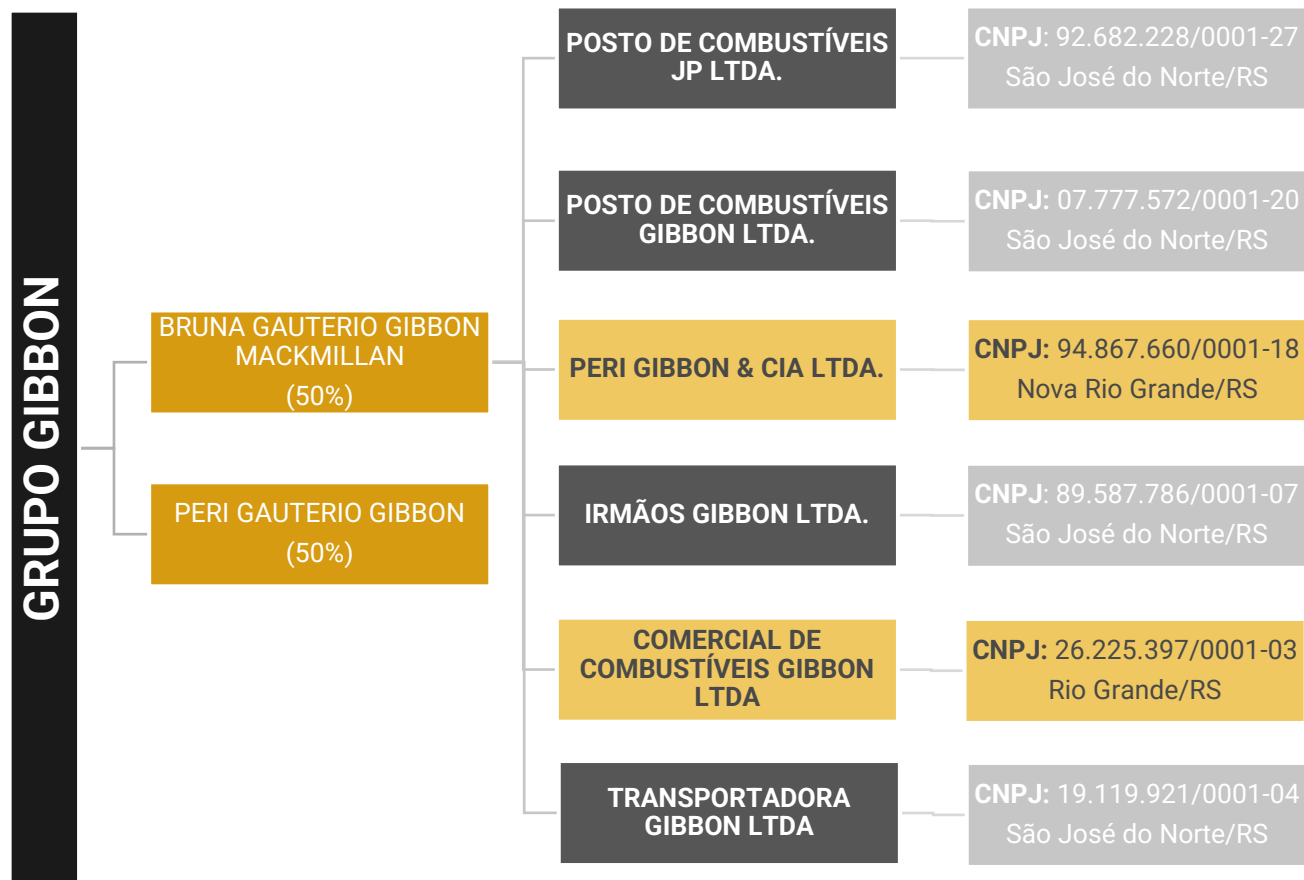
GRUPO GIBBON

BRUNA GAUTERIO GIBBON MACKMILLAN
(50%)

PERI GAUTERIO GIBBON
(50%)

POSTO DE COMBUSTÍVEIS JP LTDA.

CNPJ: 92.682.228/0001-27
São José do Norte/RS

POSTO DE COMBUSTÍVEIS GIBBON LTDA.

CNPJ: 07.777.572/0001-20
São José do Norte/RS

PERI GIBBON & CIA LTDA.

CNPJ: 94.867.660/0001-18
Nova Rio Grande/RS

IRMÃOS GIBBON LTDA.

CNPJ: 89.587.786/0001-07
São José do Norte/RS

COMERCIAL DE COMBUSTÍVEIS GIBBON LTDA

CNPJ: 26.225.397/0001-03
Rio Grande/RS

TRANSPORTADORA GIBBON LTDA

CNPJ: 19.119.921/0001-04
São José do Norte/RS